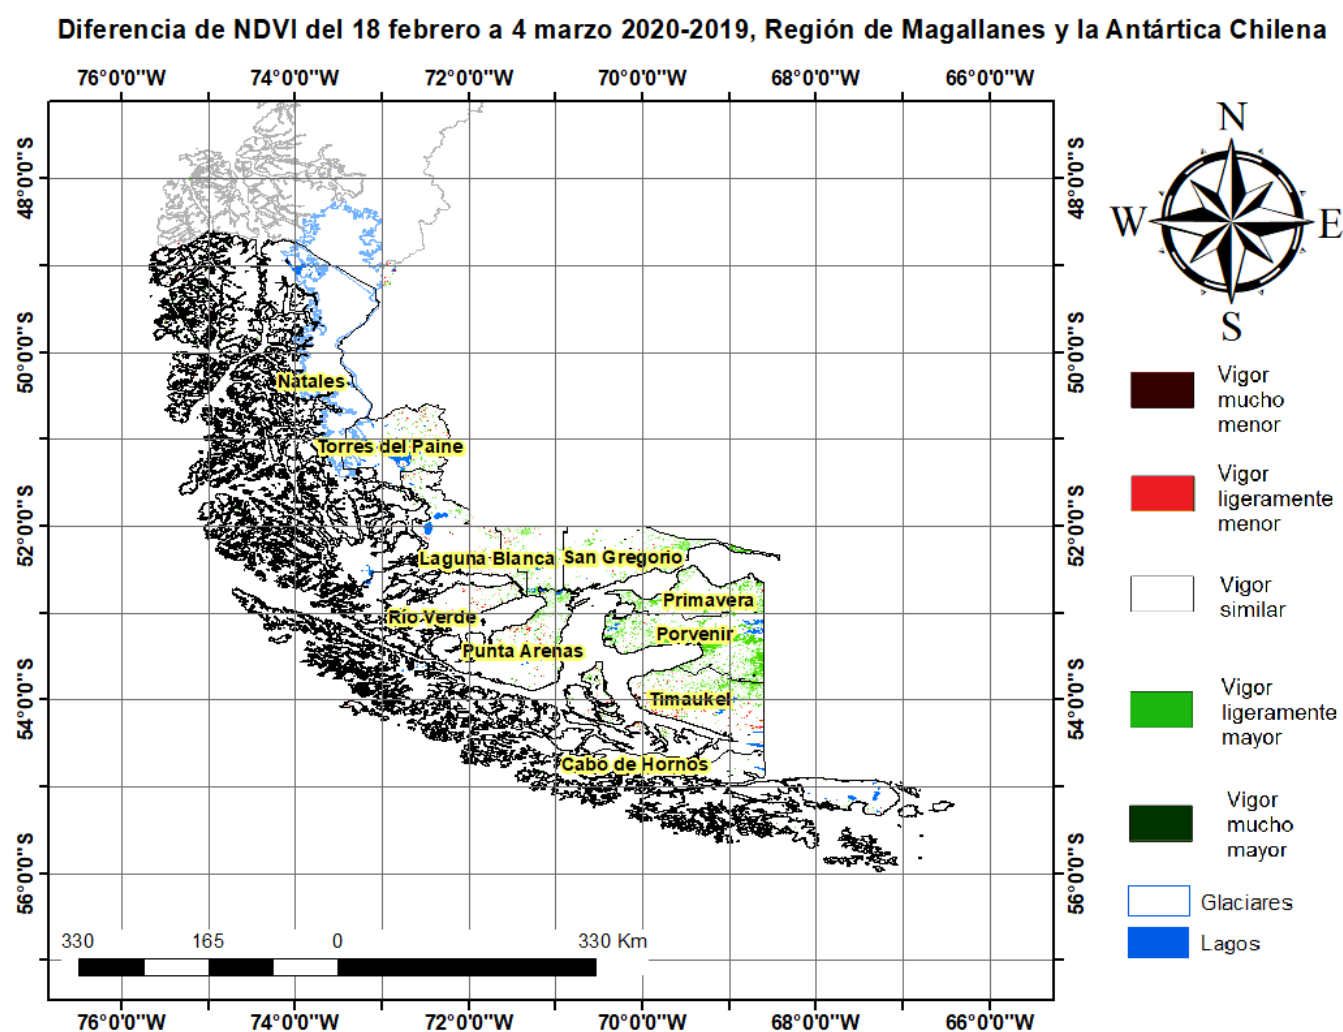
Diferencia de NDVI del 18 febrero a 4 marzo 2020-2019, Región de Magallanes y la Antártica Chilena

76°0'0"W 74°0'0"W 72°0'0"W 70°0'0"W 68°0'0"W 66°0'0"W

48°0'0"S 50°0'0"S 52°0'0"S 54°0'0"S 56°0'0"S

Natales
Torres del Paine
Laguna Blanca
San Gregorio
Primavera
Río Verde
Porvenir
Punta Arenas
Timaukel
Cabo de Hornos

330 165 0 330 Km

N
W
E
S

Vigor mucho menor
Vigor ligeramente menor
Vigor similar
Vigor ligeramente mayor
Vigor mucho mayor
Glaciares
Lagos

48°0'0"S 50°0'0"S 52°0'0"S 54°0'0"S 56°0'0"S

76°0'0"W 74°0'0"W 72°0'0"W 70°0'0"W 68°0'0"W 66°0'0"W